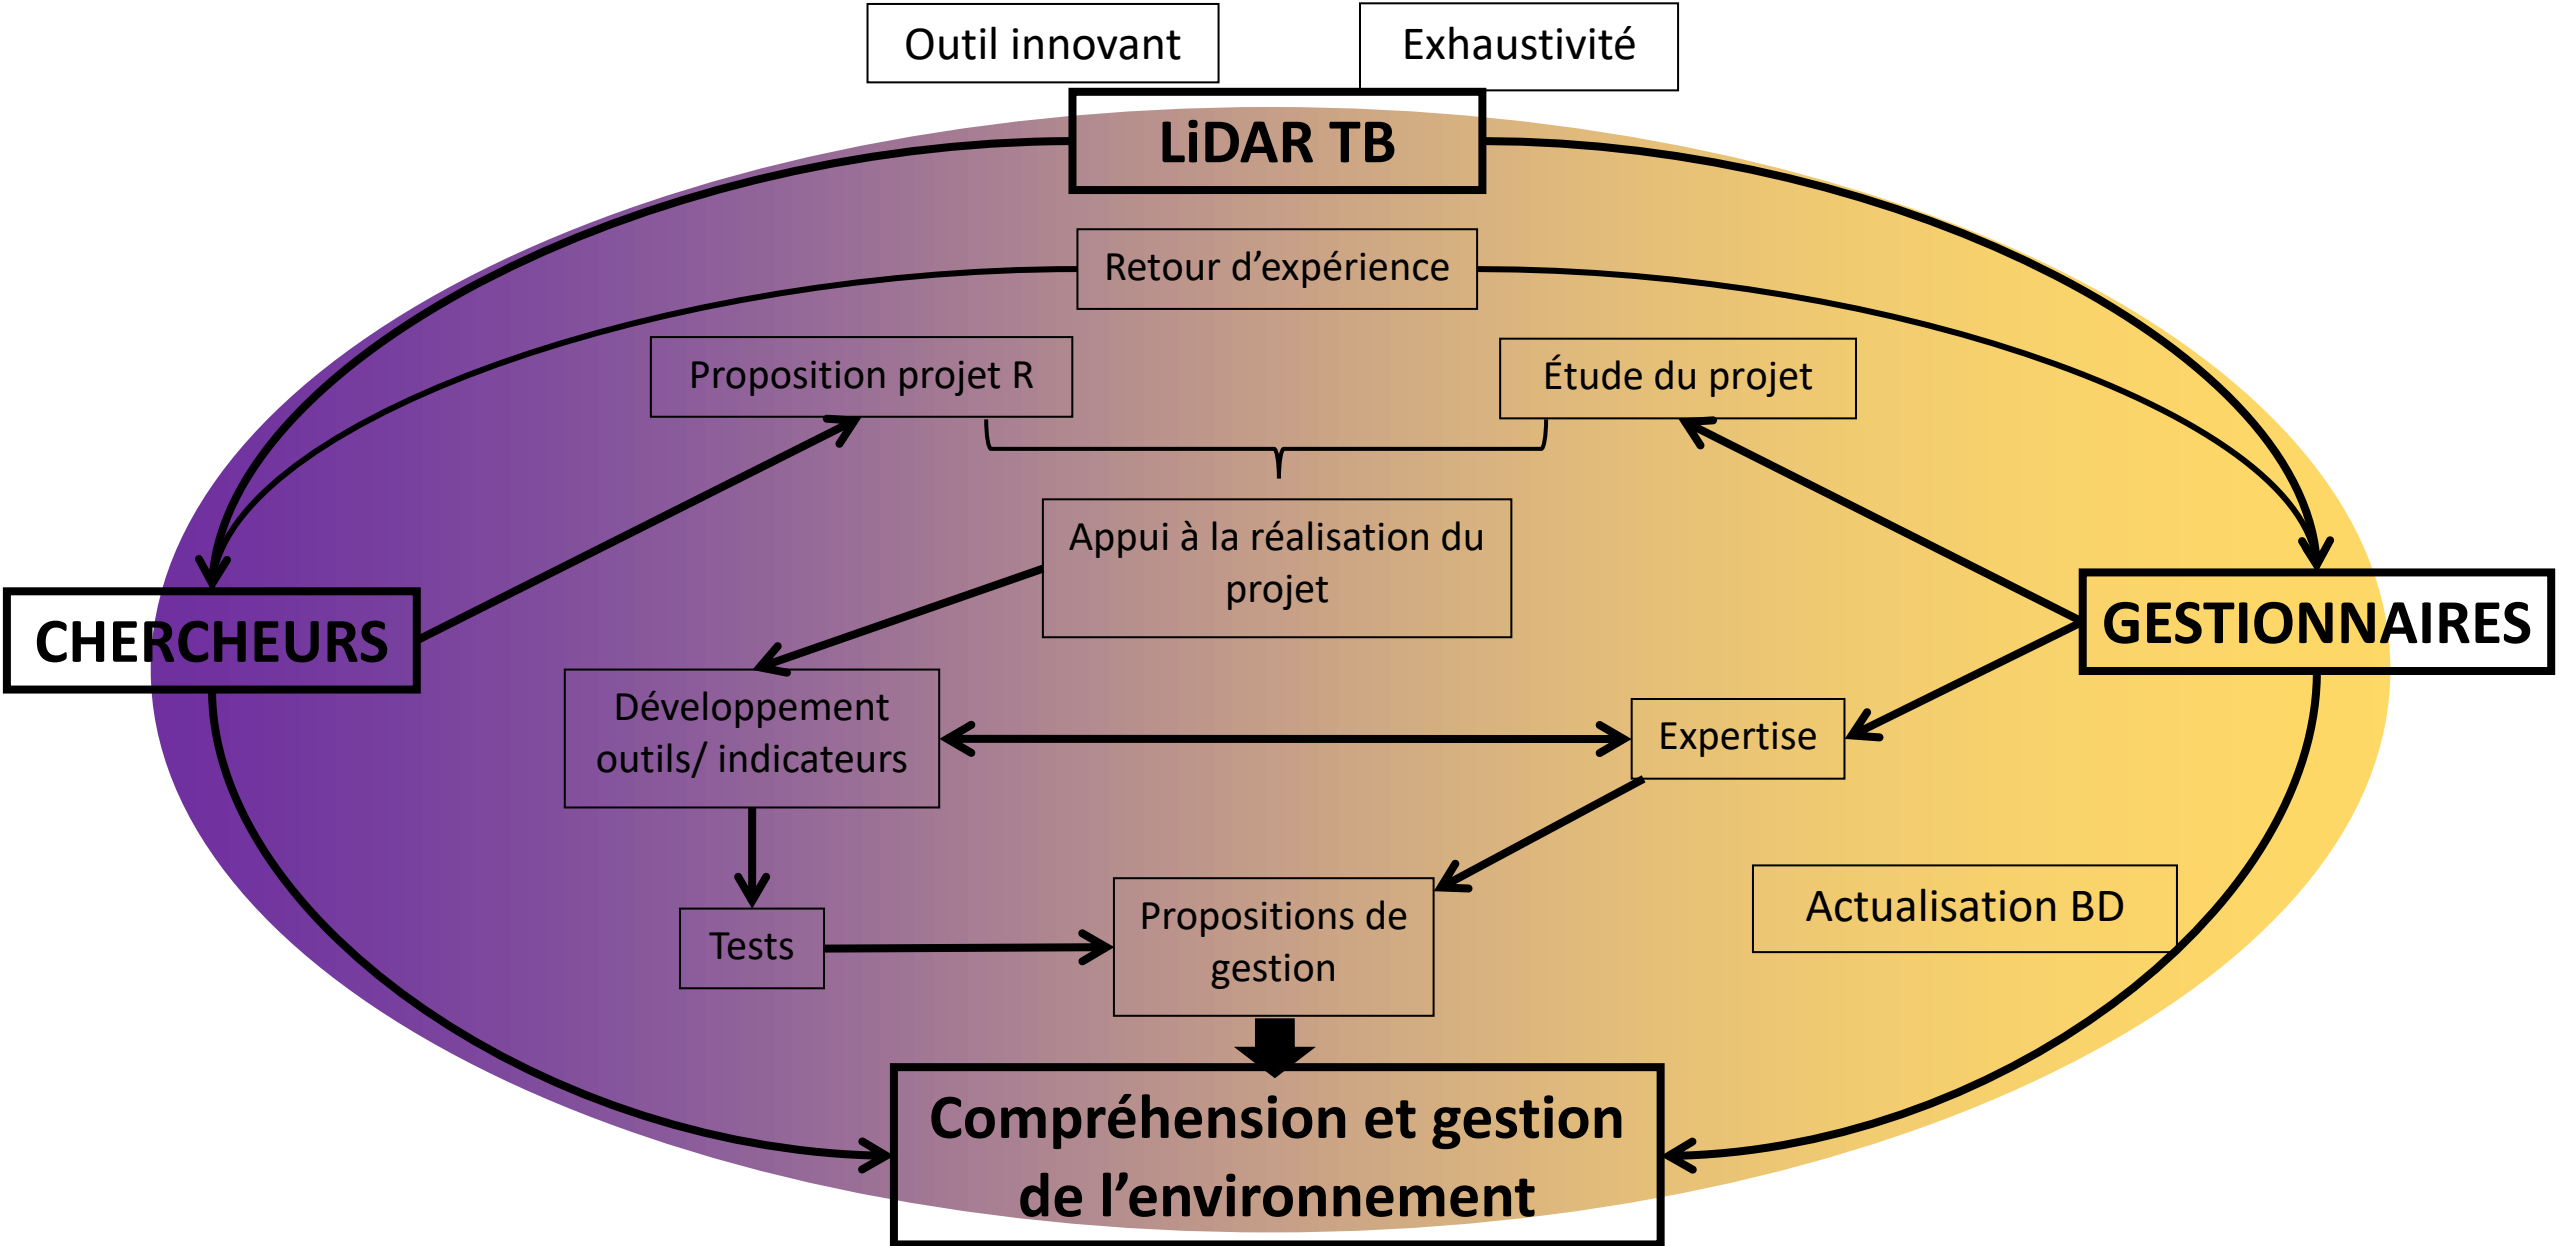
Outil innovant

Exhaustivité

LiDAR TB

Retour d’expérience

Proposition projet R

Étude du projet

Appui à la réalisation du projet

CHERCHEURS

GESTIONNAIRES

Développement outils/ indicateurs

Expertise

Tests

Propositions de gestion

Actualisation BD

Compréhension et gestion de l’environnement